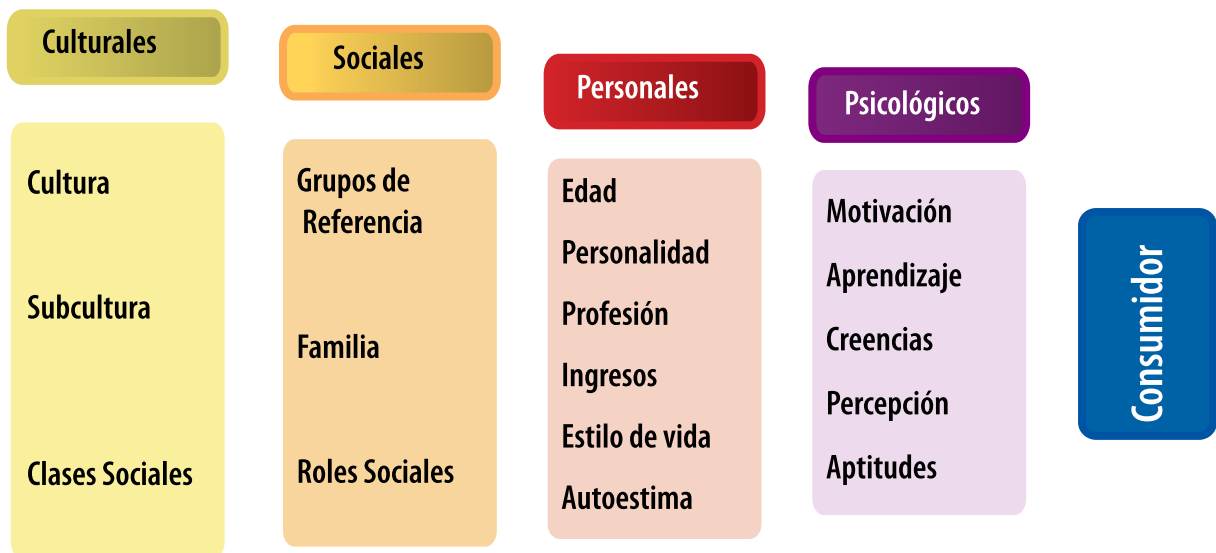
Culturales

Cultura

Subcultura

Clases Sociales

Sociales

Grupos de Referencia

Familia

Roles Sociales

Personales

Edad

Personalidad

Profesión

Ingresos

Estilo de vida

Autoestima

Psicológicos

Motivación

Aprendizaje

Creencias

Percepción

Aptitudes

Consumidor